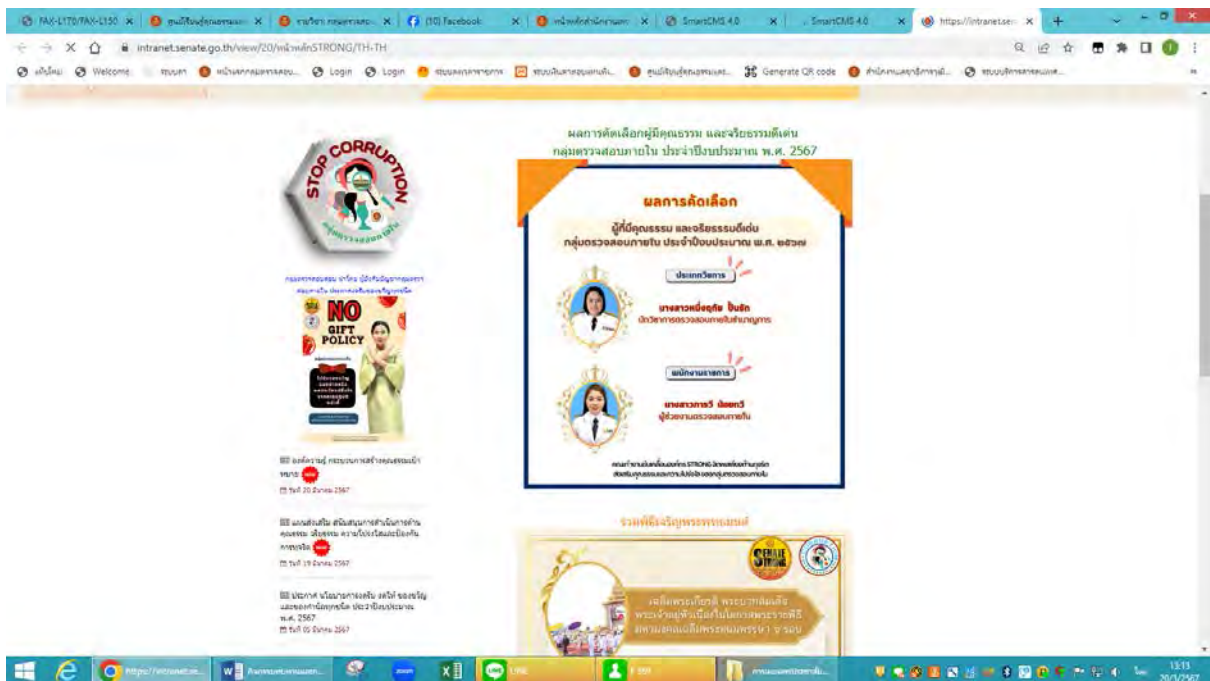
FAX-L170/FAX-L150 | ศูนย์ข้อมูลคุณธรรม | รายวิชา กลุ่มตรวจสอบ | (10) Facebook | หน้าหลักสำนักงาน | SmartCMS 4.0 | SmartCMS 4.0 | https://intranet.sen

intranet.senate.go.th/view/20/หน้าหลักSTRONG/TH-TH

เว็บไซต์ Welcome Login Login Generate QR code

ผลการคัดเลือกผู้มีคุณธรรม และจริยธรรมดีเด่น กลุ่มตรวจสอบภายใน ประจำปีงบประมาณ พ.ศ. 2567

STOP CORRUPTION

กลุ่มตรวจสอบภายใน

ผลการคัดเลือก

ผู้ที่มีคุณธรรม และจริยธรรมดีเด่น กลุ่มตรวจสอบภายใน ประจำปีงบประมาณ พ.ศ. ๒๕๖๗

ประเภทวิชาการ

นางสาวหนึ่งฤทัย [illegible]

นักวิชาการตรวจสอบภายในชำนาญการ

พนักงานราชการ

นางสาวภาวรี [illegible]

ผู้ช่วยงานตรวจสอบภายใน

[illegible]

NO GIFT POLICY

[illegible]

วันที่ 20 มีนาคม 2567

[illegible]

วันที่ 19 มีนาคม 2567

ประกาศ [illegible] ประจำปีงบประมาณ พ.ศ. 2567

วันที่ 05 มีนาคม 2567

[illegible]

SENATE STRONG

เฉลิมพระเกียรติ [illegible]

13:13
20/3/2567